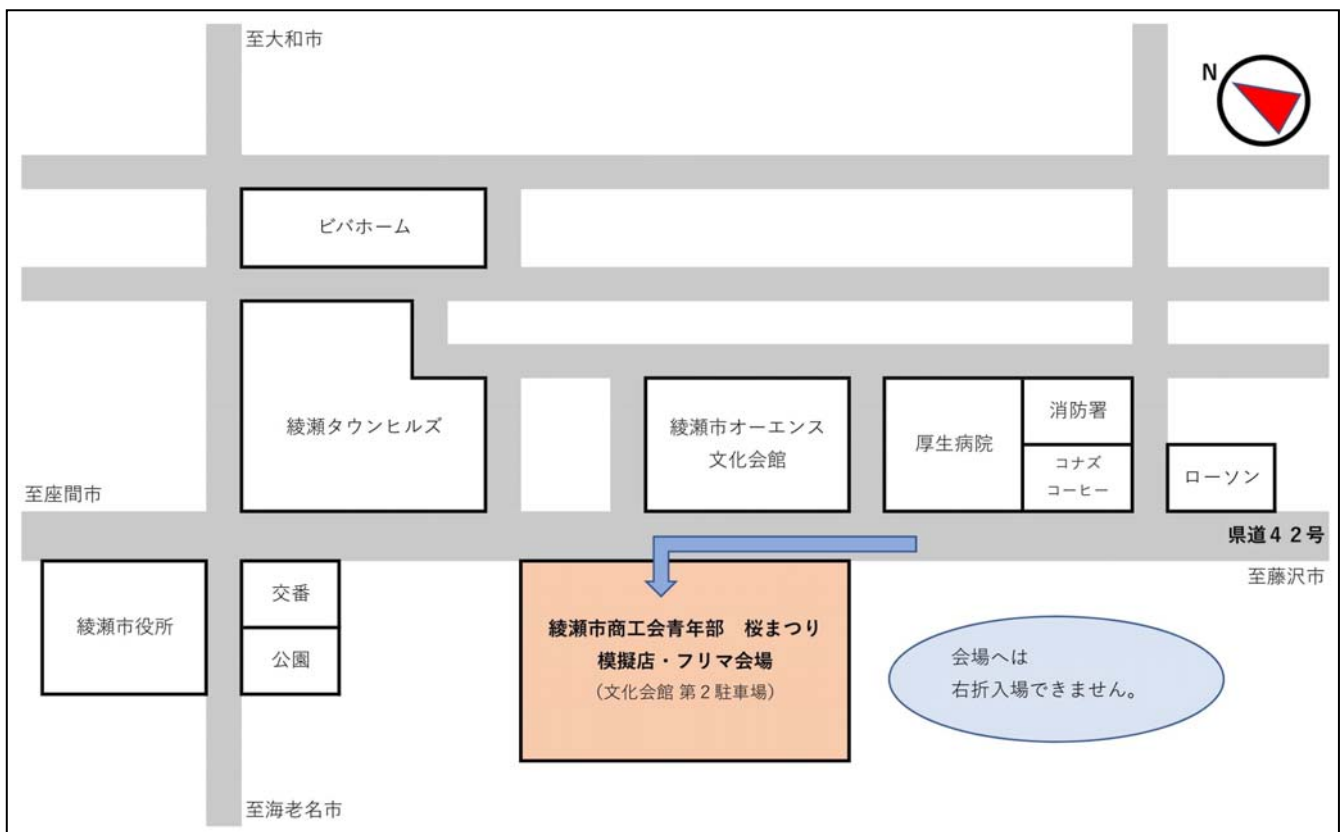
至大和市

N

ビバホーム

綾瀬タウンヒルズ

綾瀬市オーエンス
文化会館

厚生病院

消防署

コナズ
コーヒー

ローソン

至座間市

県道４２号

至藤沢市

綾瀬市役所

交番

公園

綾瀬市商工会青年部　桜まつり
模擬店・フリマ会場
（文化会館 第２駐車場）

会場へは
右折入場できません。

至海老名市